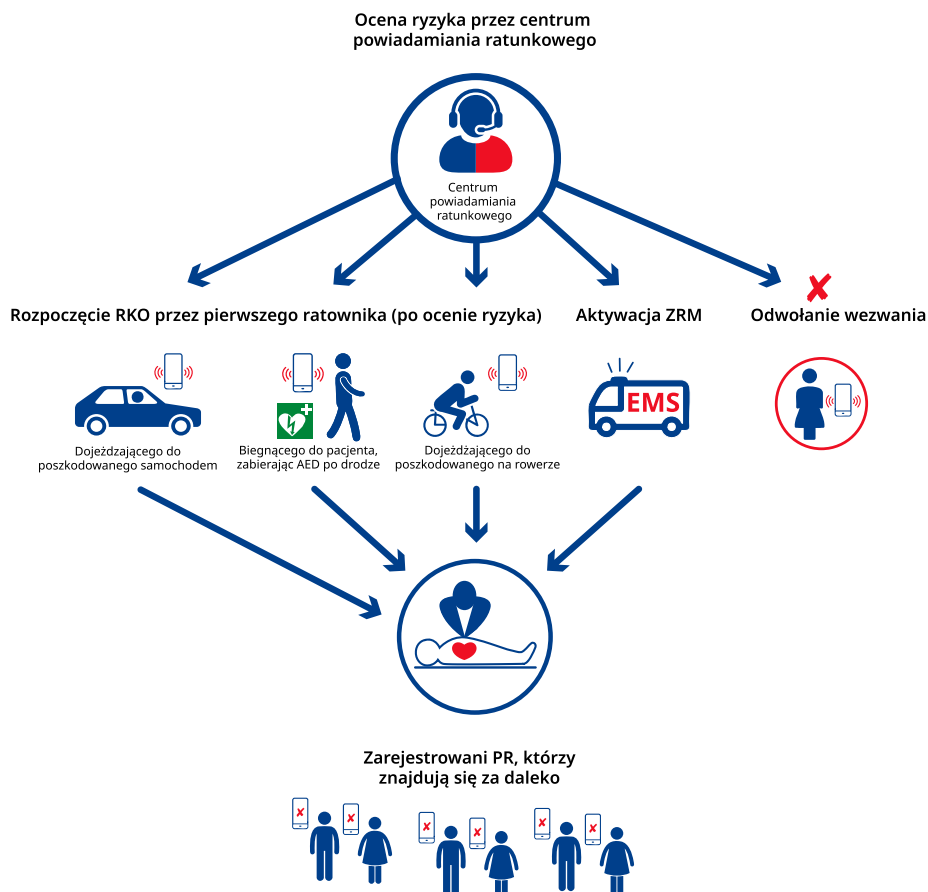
Ocena ryzyka przez centrum powiadamiania ratunkowego

Centrum powiadamiania ratunkowego

Rozpoczęcie RKO przez pierwszego ratownika (po ocenie ryzyka)

Aktywacja ZRM

Odwołanie wezwania

Dojeżdzającego do poszkodowanego samochodem

Biegnącego do pacjenta, zabierając AED po drodze

Dojeżdżającego do poszkodowanego na rowerze

EMS

Zarejestrowani PR, którzy znajdują się za daleko